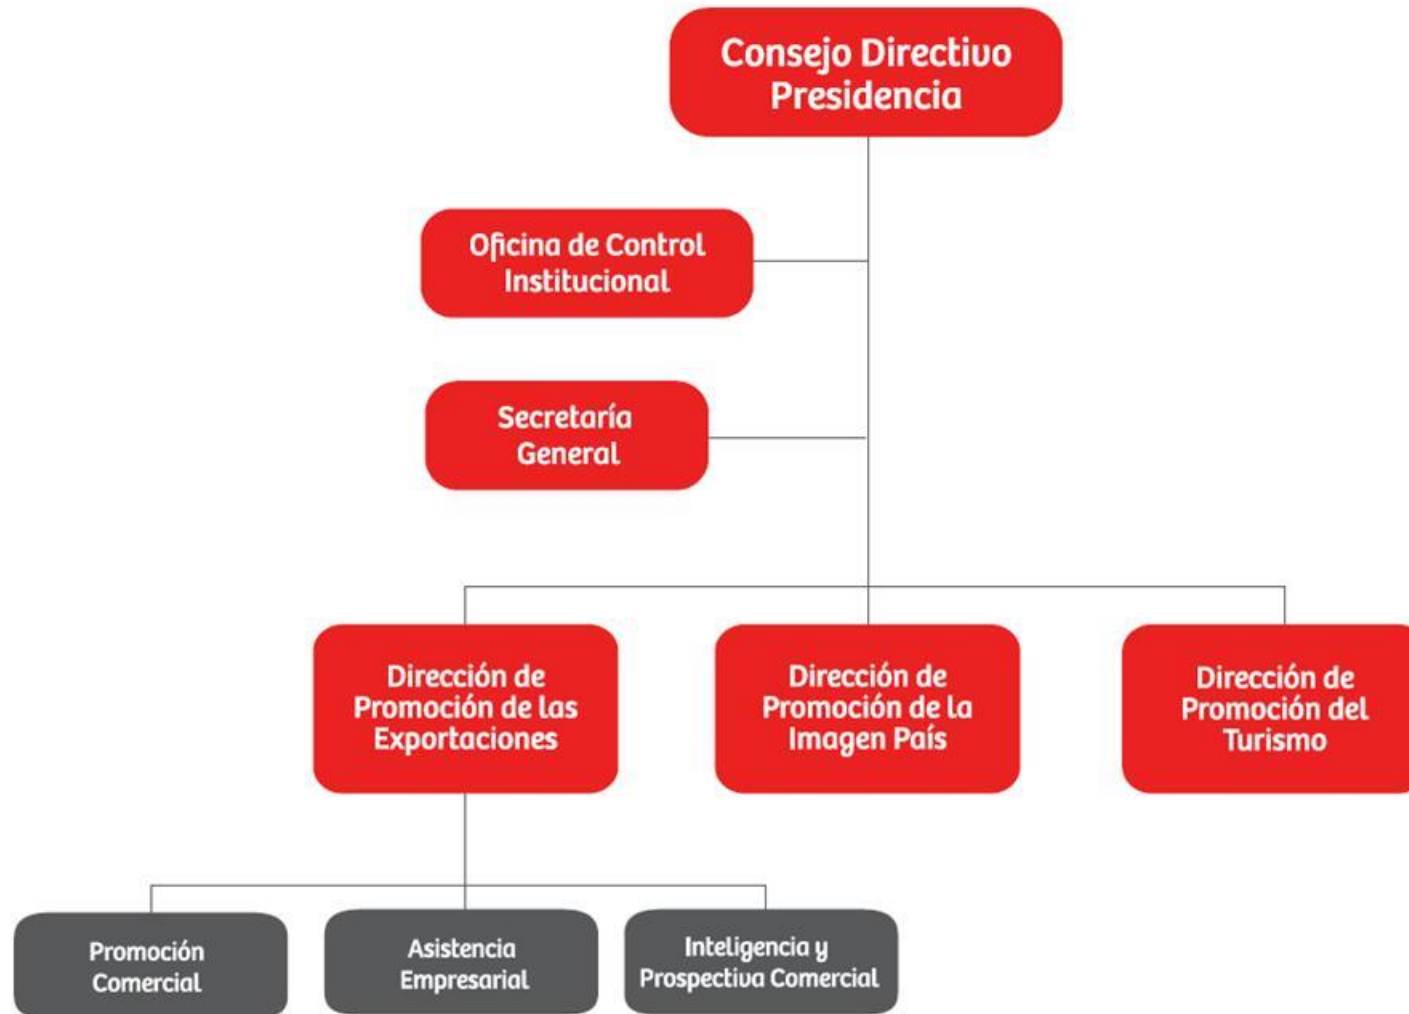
Consejo Directivo
Presidencia

Oficina de Control
Institucional

Secretaría
General

Dirección de
Promoción de las
Exportaciones

Dirección de
Promoción de la
Imagen País

Dirección de
Promoción del
Turismo

Promoción
Comercial

Asistencia
Empresarial

Inteligencia y
Prospectiva Comercial